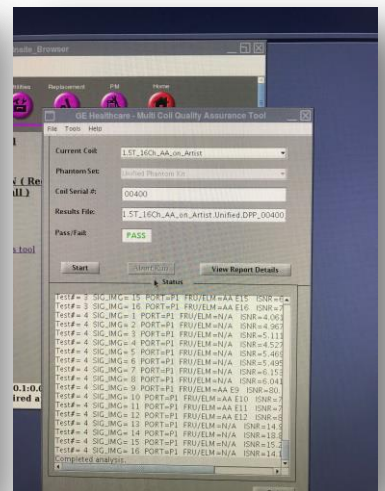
nsole_Browser

tilities Replacement PM Home

GE Healthcare - Multi Coil Quality Assurance Tool

File Tools Help

Current Coil: 1.5T_16Ch_AA_on_Artist

Phantom Set: Unified Phantom Kit

Coil Serial #: 00400

Results File: 1.5T_16Ch_AA_on_Artist.Unified.DPP_00400

Pass/Fail: PASS

Start Abort Run View Report Details

Status

Test#= 3 SIG_IMG= 15 PORT=P1 FRU/ELM=AA E15 ISNR=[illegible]
Test#= 3 SIG_IMG= 16 PORT=P1 FRU/ELM=AA E16 ISNR=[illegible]
Test#= 4 SIG_IMG= 1 PORT=P1 FRU/ELM=N/A ISNR=4.06
Test#= 4 SIG_IMG= 2 PORT=P1 FRU/ELM=N/A ISNR=4.96
Test#= 4 SIG_IMG= 3 PORT=P1 FRU/ELM=N/A ISNR=5.11
Test#= 4 SIG_IMG= 4 PORT=P1 FRU/ELM=N/A ISNR=4.52
Test#= 4 SIG_IMG= 5 PORT=P1 FRU/ELM=N/A ISNR=5.46
Test#= 4 SIG_IMG= 6 PORT=P1 FRU/ELM=N/A ISNR=5.49
Test#= 4 SIG_IMG= 7 PORT=P1 FRU/ELM=N/A ISNR=6.15
Test#= 4 SIG_IMG= 8 PORT=P1 FRU/ELM=N/A ISNR=6.04
Test#= 4 SIG_IMG= 9 PORT=P1 FRU/ELM=AA E9 ISNR=80.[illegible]
Test#= 4 SIG_IMG= 10 PORT=P1 FRU/ELM=AA E10 ISNR=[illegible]
Test#= 4 SIG_IMG= 11 PORT=P1 FRU/ELM=AA E11 ISNR=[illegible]
Test#= 4 SIG_IMG= 12 PORT=P1 FRU/ELM=AA E12 ISNR=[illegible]
Test#= 4 SIG_IMG= 13 PORT=P1 FRU/ELM=N/A ISNR=14.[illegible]
Test#= 4 SIG_IMG= 14 PORT=P1 FRU/ELM=N/A ISNR=18.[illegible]
Test#= 4 SIG_IMG= 15 PORT=P1 FRU/ELM=N/A ISNR=15.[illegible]
Test#= 4 SIG_IMG= 16 PORT=P1 FRU/ELM=N/A ISNR=14.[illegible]
Completed analysis.

s tool

0.1:0.0
ired a